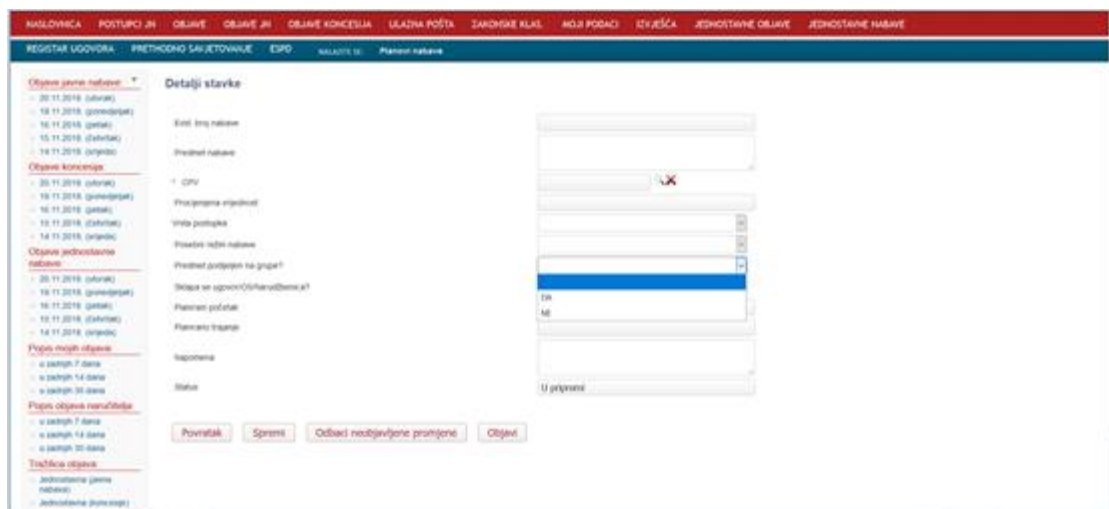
NASLOVNICA POSTUPCI JN OBJAVE OBJAVE JN OBJAVE KONCESIJA ULAZNA POŠTA ZAKONSKE KLAS. MOJI PODACI IZVJEŠĆA JEDNOSTAVNE OBJAVE JEDNOSTAVNE NABAVE

REGISTAR UGOVORA PRETHODNO SAVJETOVANJE ESPD NALAZITE SE: Planovi nabave

Objave javne nabave
- 20.11.2018. (utorak)
- 19.11.2018. (ponedjeljak)
- 16.11.2018. (petak)
- 15.11.2018. (četvrtak)
- 14.11.2018. (srijeda)
Objave koncesija
- 20.11.2018. (utorak)
- 19.11.2018. (ponedjeljak)
- 16.11.2018. (petak)
- 15.11.2018. (četvrtak)
- 14.11.2018. (srijeda)
Objave jednostavne nabave
- 20.11.2018. (utorak)
- 19.11.2018. (ponedjeljak)
- 16.11.2018. (petak)
- 15.11.2018. (četvrtak)
- 14.11.2018. (srijeda)
Popis mojih objava
- u zadnjih 7 dana
- u zadnjih 14 dana
- u zadnjih 30 dana
Popis objava naručitelja
- u zadnjih 7 dana
- u zadnjih 14 dana
- u zadnjih 30 dana
Tražilica objava
- Jednostavna (javna nabava)
- Jednostavna (koncesije)

Detalji stavke

Evid. broj nabave
Predmet nabave
* CPV
Procijenjena vrijednost
Vrsta postupka
Posebni režim nabave
Predmet podijeljen na grupe?
Sklapa se ugovor/Okvirni sporazum/Narudžbenica?
Planirani početak
Planirano trajanje
Napomena
Status

DA
NE

U pripremi

Povratak Spremi Odbaci neobjavljene promjene Objavi